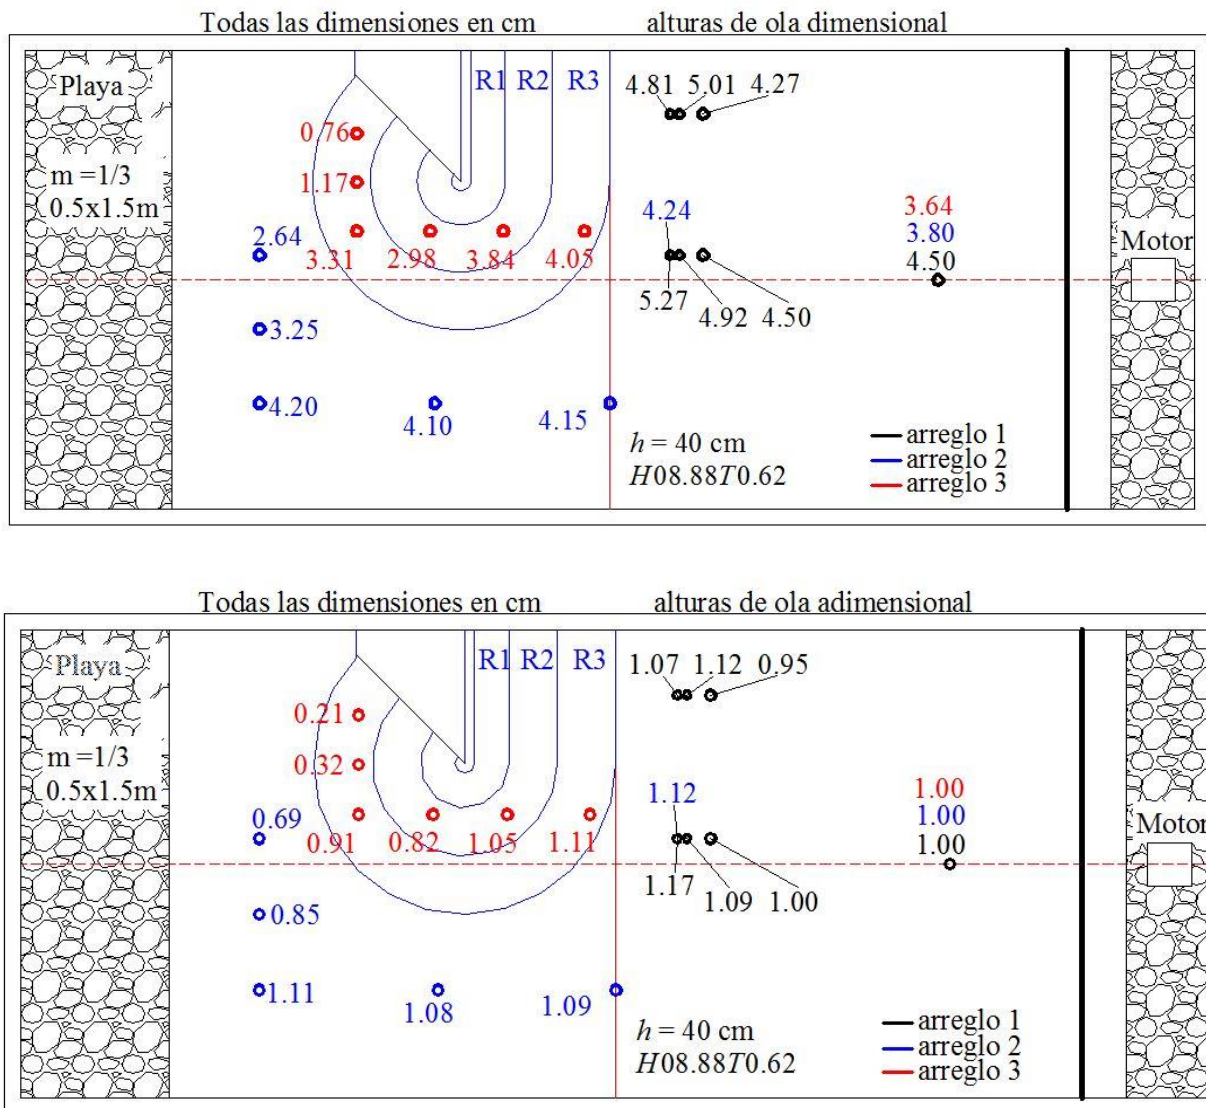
Todas las dimensiones en cm alturas de ola dimensional

Playa

m =1/3
0.5x1.5m

R1 R2 R3

4.81 5.01 4.27

0.76

1.17

4.24

3.64
3.80
4.50

2.64

3.31 2.98 3.84 4.05

Motor

5.27 4.92 4.50

3.25

4.20

4.10

4.15

$h$ = 40 cm
$H$08.88$T$0.62

arreglo 1
arreglo 2
arreglo 3

Todas las dimensiones en cm alturas de ola adimensional

Playa

m =1/3
0.5x1.5m

R1 R2 R3

1.07 1.12 0.95

0.21

0.32

1.12

1.00
1.00
1.00

0.69

0.91 0.82 1.05 1.11

Motor

1.17 1.09 1.00

0.85

1.11

1.08

1.09

$h$ = 40 cm
$H$08.88$T$0.62

arreglo 1
arreglo 2
arreglo 3